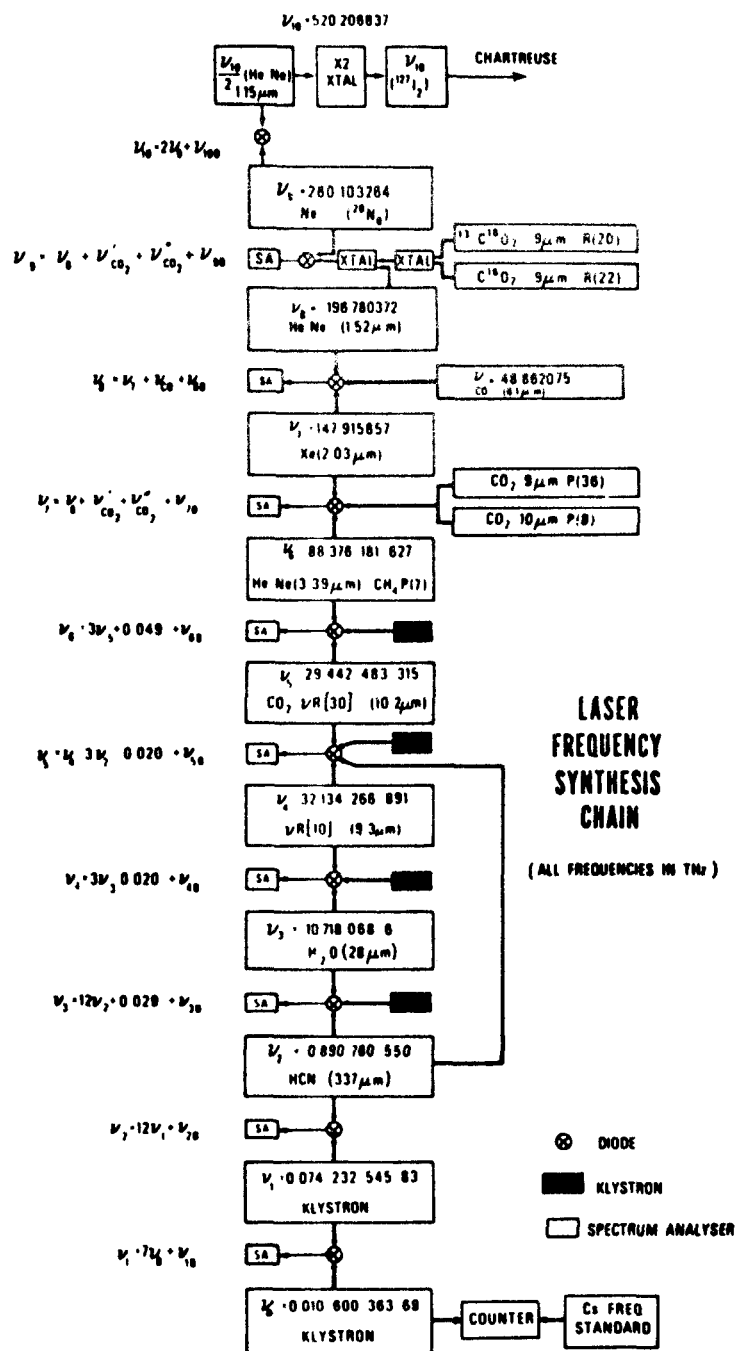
$\nu_{10}$ = 520 206837

$\frac{\nu_{9}}{2}$ (He Ne) 1.15 μm

X2 XTAL

$\nu_{10}$ ($^{127}I_2$)

CHARTREUSE

$\nu_{10}$ = 2$\nu_{9}$ + $\nu_{100}$

$\nu_{9}$ = 260 103284 Ne ($^{20}$Ne)

$\nu_{9}$ = $\nu_{8}$ + $\nu'_{CO_2}$ + $\nu''_{CO_2}$ + $\nu_{90}$

SA

XTAL

XTAL

$^{13}$C$^{16}$O$_2$ 9 μm R(20)

C$^{16}$O$_2$ 9 μm R(22)

$\nu_{8}$ = 196 780372 He Ne (1.52 μm)

$\nu_{8}$ = $\nu_{7}$ + $\nu_{CO}$ + $\nu_{80}$

SA

$\nu$ = 48 862075 CO (6.1 μm)

$\nu_{7}$ = 147 915857 Xe(2.03 μm)

$\nu_{7}$ = $\nu_{6}$ + $\nu'_{CO_2}$ + $\nu''_{CO_2}$ + $\nu_{70}$

SA

CO$_2$ 9 μm P(36)

CO$_2$ 10 μm P(8)

$\nu_{6}$ 88 376 181 627 He Ne (3.39 μm) CH$_4$ P(7)

$\nu_{6}$ = 3$\nu_{5}$ + 0.049 + $\nu_{60}$

SA

$\nu_{5}$ 29 442 483 315 CO$_2$ νR(30) (10.2 μm)

$\nu_{5}$ = $\nu_{4}$ 3$\nu_{2}$ 0.020 + $\nu_{50}$

SA

LASER FREQUENCY SYNTHESIS CHAIN

( ALL FREQUENCIES IN THz )

$\nu_{4}$ 32 134 266 891 νR(10) (9.3 μm)

$\nu_{4}$ = 3$\nu_{3}$ 0.020 + $\nu_{40}$

SA

$\nu_{3}$ = 10 718 068 6 H$_2$O (28 μm)

$\nu_{3}$ = 12$\nu_{2}$ + 0.029 + $\nu_{30}$

SA

$\nu_{2}$ = 0.890 760 550 HCN (337 μm)

$\nu_{2}$ = 12$\nu_{1}$ + $\nu_{20}$

SA

DIODE

KLYSTRON

SPECTRUM ANALYSER

$\nu_{1}$ = 0.074 232 545 83 KLYSTRON

$\nu_{1}$ = 7$\nu_{0}$ + $\nu_{10}$

SA

$\nu_{0}$ = 0.010 600 363 69 KLYSTRON

COUNTER

Cs FREQ STANDARD